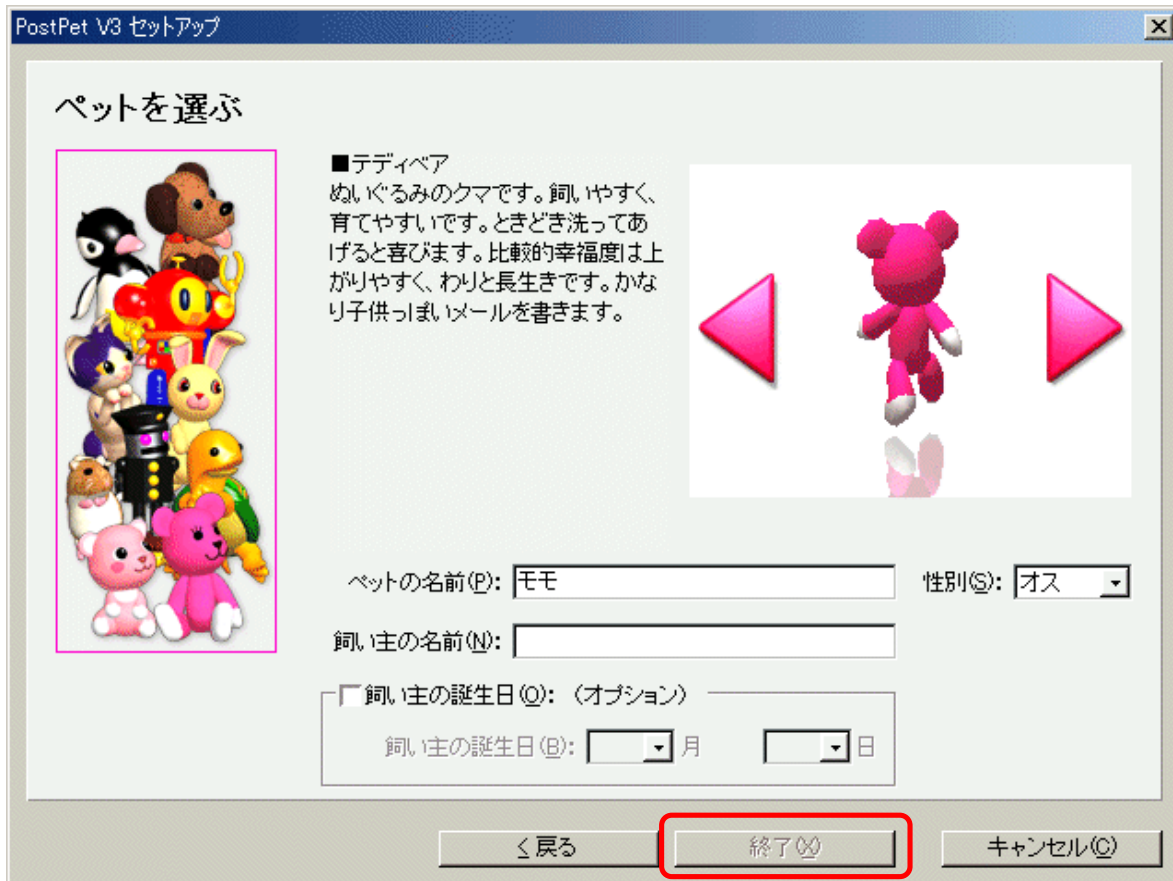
PostPet V3 セットアップ

ペットを選ぶ

■テディベア
ぬいぐるみのクマです。飼いやすく、育てやすいです。ときどき洗ってあげると喜びます。比較的幸福度は上がりやすく、わりと長生きです。かなり子供っぽいメールを書きます。

ペットの名前(P): モモ

性別(S): オス

飼い主の名前(N):

飼い主の誕生日(O): (オプション)

飼い主の誕生日(B): 月 日

< 戻る

終了(X)

キャンセル(C)